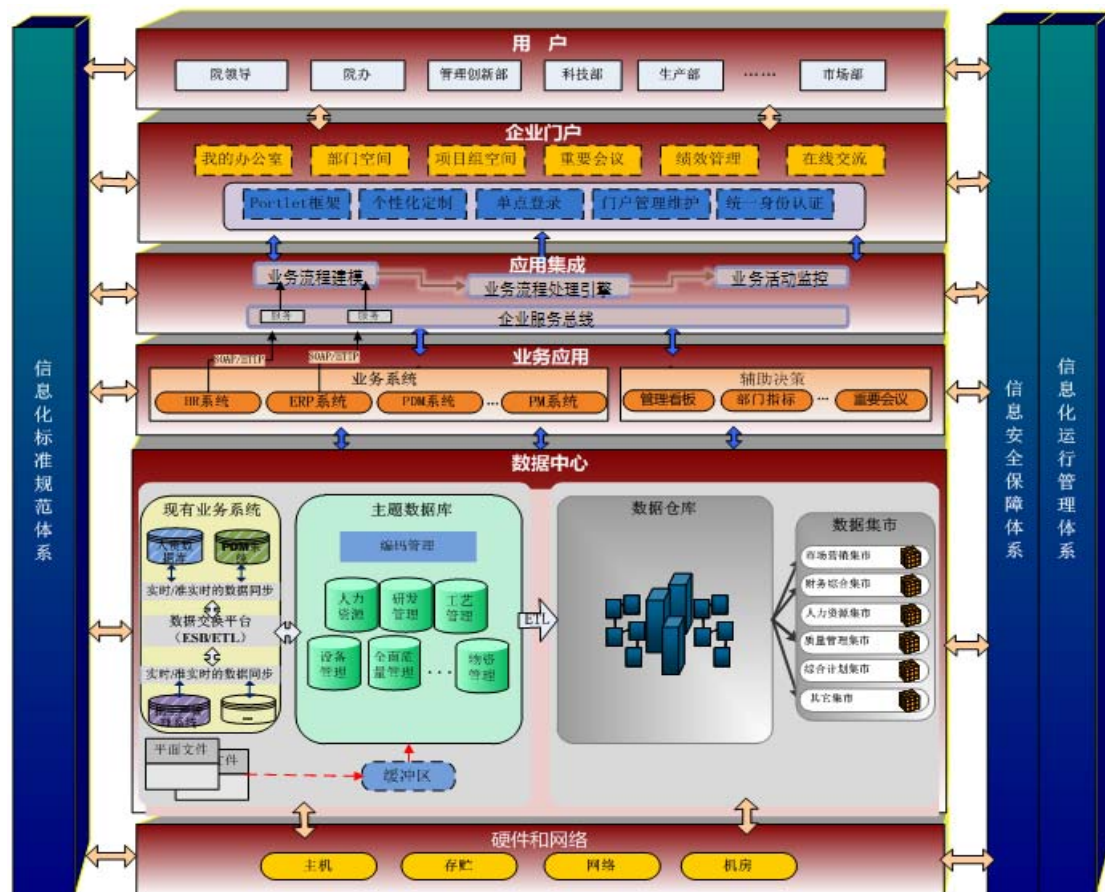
信息化标准规范体系

用户

院领导 院办 管理创新部 科技部 生产部 …… 市场部

企业门户

我的办公室 部门空间 项目组空间 重要会议 绩效管理 在线交流

Portlet框架 个性化定制 单点登录 门户管理维护 统一身份认证

应用集成

业务流程建模 业务流程处理引擎 业务活动监控

服务 服务

企业服务总线

SOAP/HTTP SOAP/HTTP

业务应用

业务系统

HR系统 ERP系统 PDM系统 …… PM系统

辅助决策

管理看板 部门指标 … 重要会议

数据中心

现有业务系统

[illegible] PDM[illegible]

实时/准实时的数据同步

数据交换平台 (ESB/ETL)

实时/准实时的数据同步

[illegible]

主题数据库

编码管理

人力资源 研发管理 工艺管理

设备管理 全面质量管理 … 物资管理

ETL

数据仓库

数据集市

市场营销集市

财务综合集市

人力资源集市

质量管理集市

综合计划集市

其它集市

平面文件

文件

缓冲区

硬件和网络

主机 存贮 网络 机房

信息安全保障体系

信息化运行管理体系